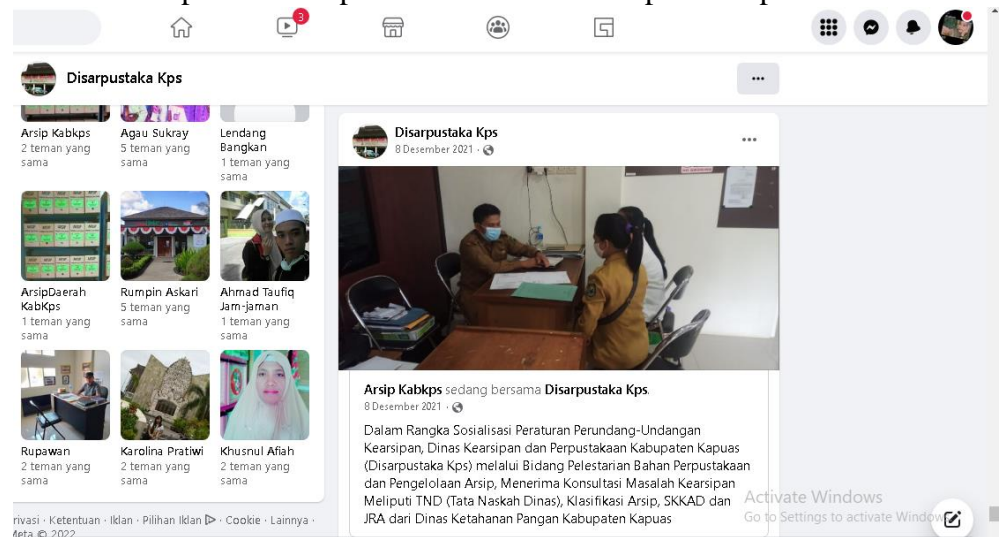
3

Disarpustaka Kps

...

Arsip Kabkps
2 teman yang sama

Agau Sukray
5 teman yang sama

Lendang Bangkan
1 teman yang sama

ArsipDaerah KabKps
1 teman yang sama

Rumpin Askari
5 teman yang sama

Ahmad Taufiq Jam-jaman
1 teman yang sama

Rupawan
2 teman yang sama

Karolina Pratiwi
2 teman yang sama

Khusnul Afiah
2 teman yang sama

rivasi · Ketentuan · Iklan · Pilihan Iklan · Cookie · Lainnya · Meta © 2022

Disarpustaka Kps
8 Desember 2021 ·

...

Arsip Kabkps sedang bersama Disarpustaka Kps.
8 Desember 2021 ·

Dalam Rangka Sosialisasi Peraturan Perundang-Undangan Kearsipan, Dinas Kearsipan dan Perpustakaan Kabupaten Kapuas (Disarpustaka Kps) melalui Bidang Pelestarian Bahan Perpustakaan dan Pengelolaan Arsip, Menerima Konsultasi Masalah Kearsipan Meliputi TND (Tata Naskah Dinas), Klasifikasi Arsip, SKKAD dan JRA dari Dinas Ketahanan Pangan Kabupaten Kapuas

Activate Windows
Go to Settings to activate Windows.